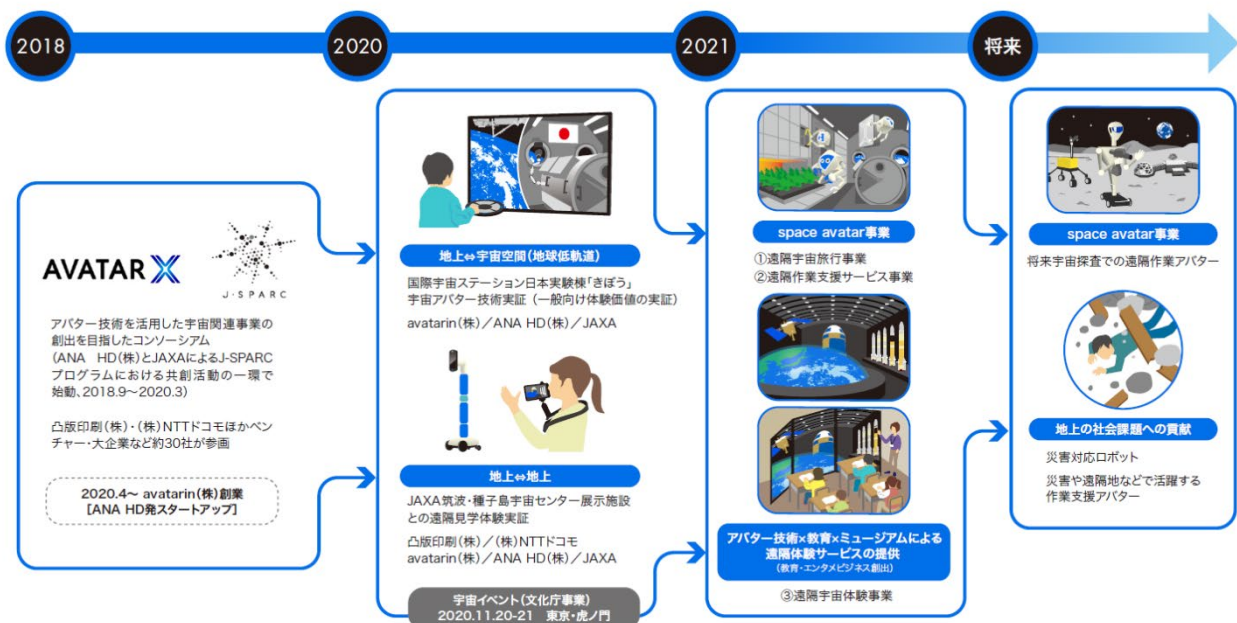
2018

2020

2021

将来

AVATAR X

J·SPARC

アバター技術を活用した宇宙関連事業の創出を目指したコンソーシアム（ANA HD(株)とJAXAによるJ-SPARCプログラムにおける共創活動の一環で始動、2018.9〜2020.3）

凸版印刷(株)・(株)NTTドコモほかベンチャー・大企業など約30社が参画

2020.4〜 avatarin(株)創業
［ANA HD発スタートアップ］

地上⇔宇宙空間（地球低軌道）

国際宇宙ステーション日本実験棟「きぼう」宇宙アバター技術実証（一般向け体験価値の実証）

avatarin(株)／ANA HD(株)／JAXA

地上⇔地上

JAXA筑波・種子島宇宙センター展示施設との遠隔見学体験実証

凸版印刷(株)／(株)NTTドコモ
avatarin(株)／ANA HD(株)／JAXA

宇宙イベント（文化庁事業）
2020.11.20-21 東京・虎ノ門

space avatar事業

①遠隔宇宙旅行事業
②遠隔作業支援サービス事業

アバター技術×教育×ミュージアムによる遠隔体験サービスの提供
（教育・エンタメビジネス創出）

③遠隔宇宙体験事業

space avatar事業

将来宇宙探査での遠隔作業アバター

地上の社会課題への貢献

災害対応ロボット

災害や遠隔地などで活躍する作業支援アバター